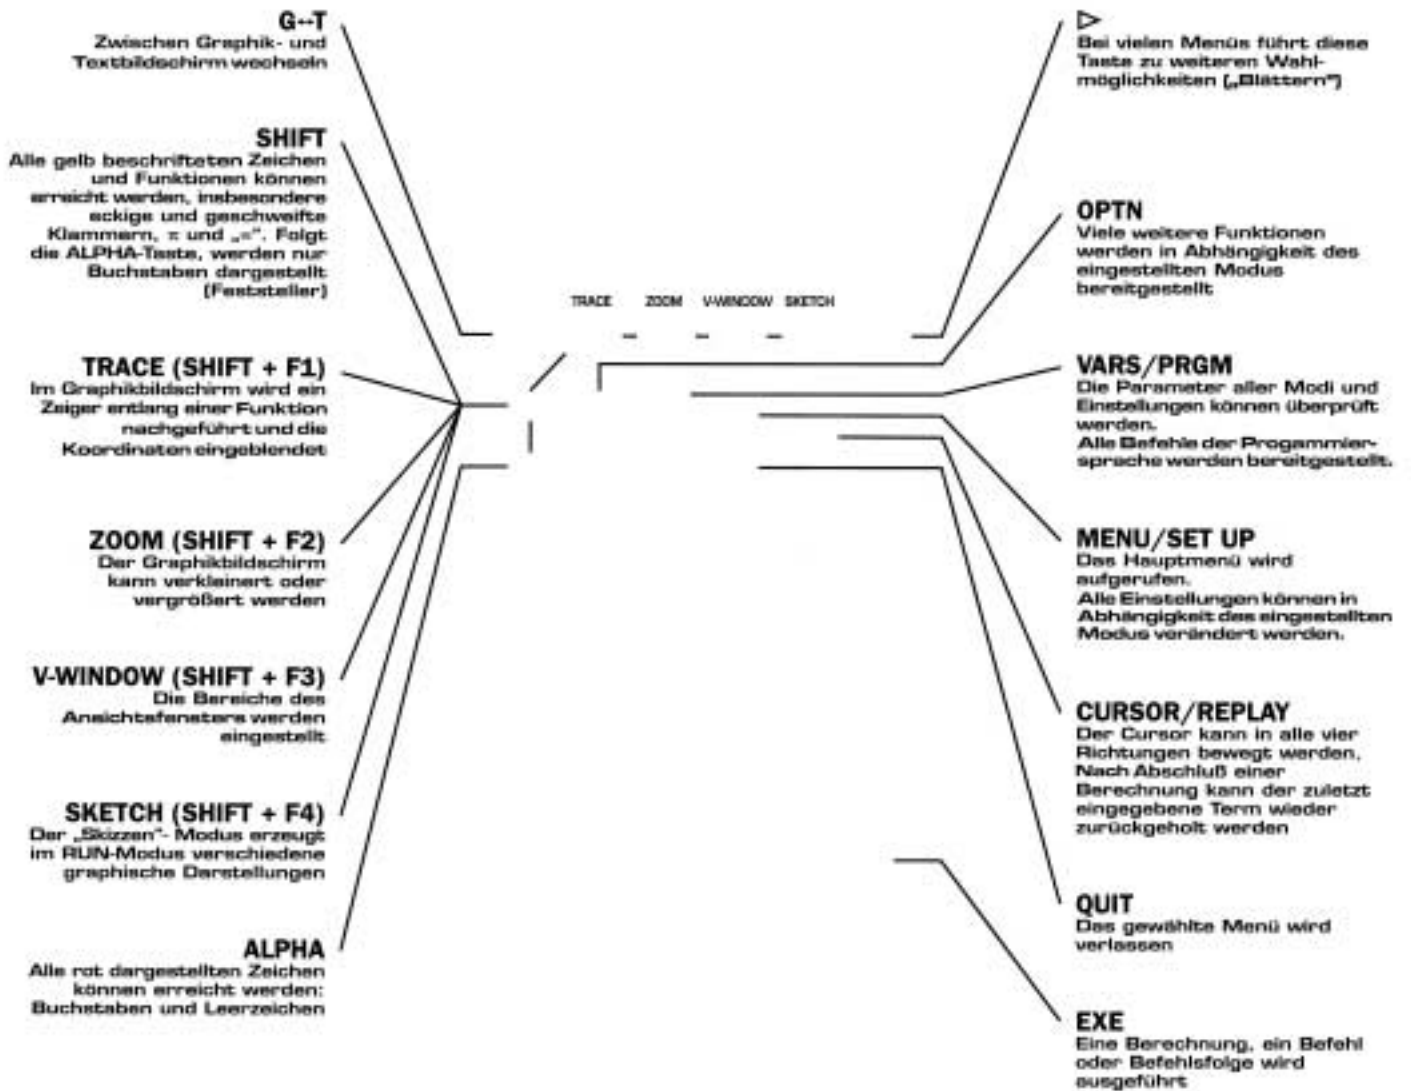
G↔T
Zwischen Graphik- und Textbildschirm wechseln

SHIFT
Alle gelb beschrifteten Zeichen und Funktionen können erreicht werden, insbesondere eckige und geschweifte Klammern, π und „=". Folgt die ALPHA-Taste, werden nur Buchstaben dargestellt (Feststeller)

TRACE (SHIFT + F1)
Im Graphikbildschirm wird ein Zeiger entlang einer Funktion nachgeführt und die Koordinaten eingeblendet

ZOOM (SHIFT + F2)
Der Graphikbildschirm kann verkleinert oder vergrößert werden

V-WINDOW (SHIFT + F3)
Die Bereiche des Ansichtsfensters werden eingestellt

SKETCH (SHIFT + F4)
Der „Skizzen"- Modus erzeugt im RUN-Modus verschiedene graphische Darstellungen

ALPHA
Alle rot dargestellten Zeichen können erreicht werden: Buchstaben und Leerzeichen

TRACE ZOOM V-WINDOW SKETCH

▷
Bei vielen Menüs führt diese Taste zu weiteren Wahlmöglichkeiten („Blättern")

OPTN
Viele weitere Funktionen werden in Abhängigkeit des eingestellten Modus bereitgestellt

VARS/PRGM
Die Parameter aller Modi und Einstellungen können überprüft werden.
Alle Befehle der Progammiersprache werden bereitgestellt.

MENU/SET UP
Das Hauptmenü wird aufgerufen.
Alle Einstellungen können in Abhängigkeit des eingestellten Modus verändert werden.

CURSOR/REPLAY
Der Cursor kann in alle vier Richtungen bewegt werden. Nach Abschluß einer Berechnung kann der zuletzt eingegebene Term wieder zurückgeholt werden

QUIT
Das gewählte Menü wird verlassen

EXE
Eine Berechnung, ein Befehl oder Befehlsfolge wird ausgeführt